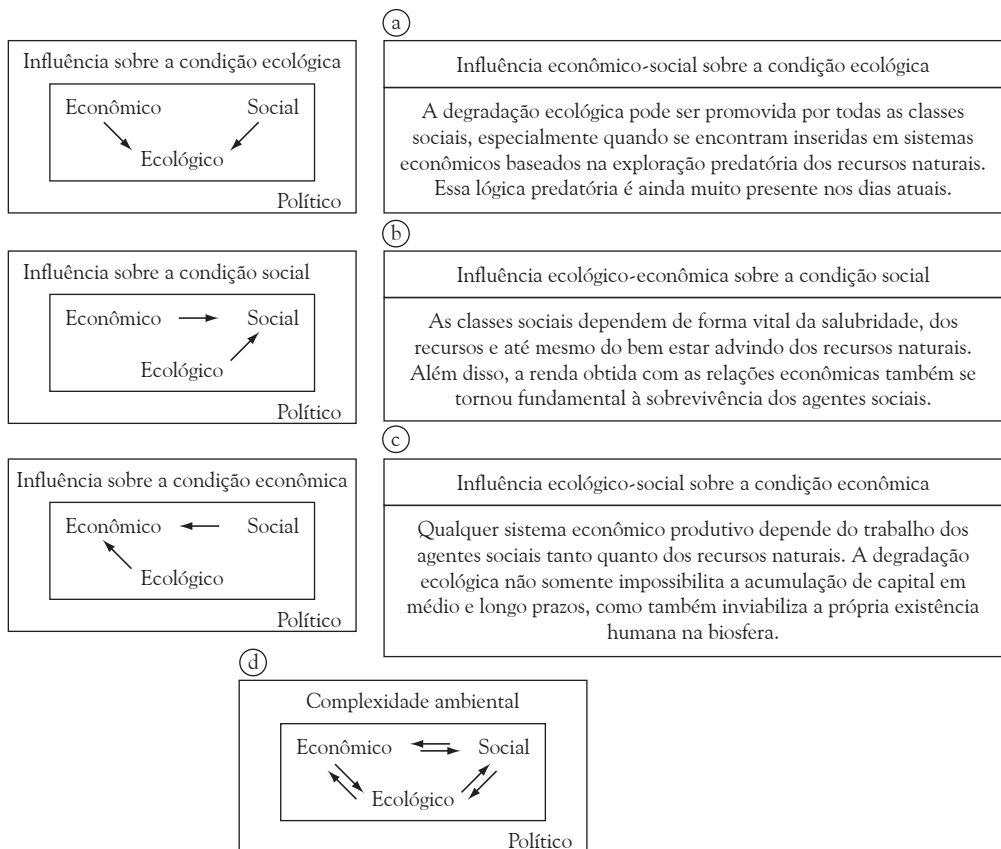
a

Influência sobre a condição ecológica

Econômico Social
Ecológico

Político

Influência econômico-social sobre a condição ecológica

A degradação ecológica pode ser promovida por todas as classes sociais, especialmente quando se encontram inseridas em sistemas econômicos baseados na exploração predatória dos recursos naturais. Essa lógica predatória é ainda muito presente nos dias atuais.

b

Influência sobre a condição social

Econômico Social
Ecológico

Político

Influência ecológico-econômica sobre a condição social

As classes sociais dependem de forma vital da salubridade, dos recursos e até mesmo do bem estar advindo dos recursos naturais. Além disso, a renda obtida com as relações econômicas também se tornou fundamental à sobrevivência dos agentes sociais.

c

Influência sobre a condição econômica

Econômico Social
Ecológico

Político

Influência ecológico-social sobre a condição econômica

Qualquer sistema econômico produtivo depende do trabalho dos agentes sociais tanto quanto dos recursos naturais. A degradação ecológica não somente impossibilita a acumulação de capital em médio e longo prazos, como também inviabiliza a própria existência humana na biosfera.

d

Complexidade ambiental

Econômico Social
Ecológico

Político